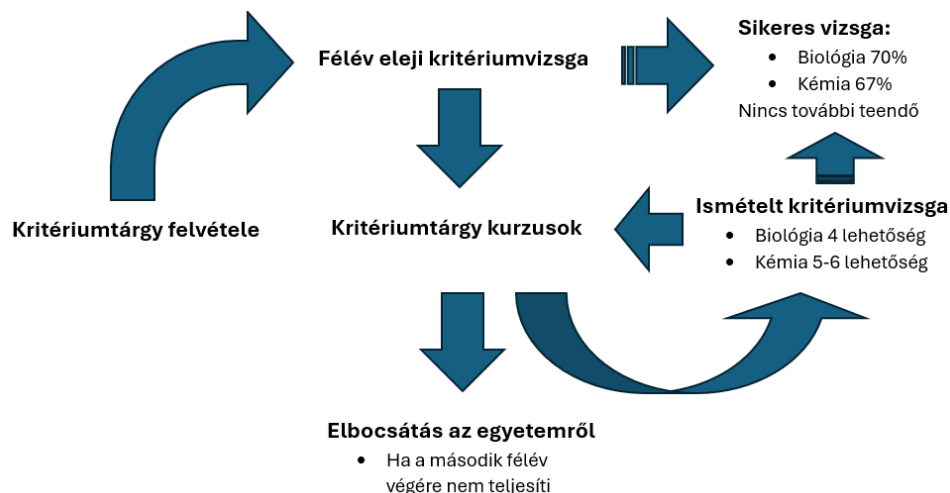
Félév eleji kritériumvizsga

Sikeres vizsga:
- Biológia 70%
- Kémia 67%

Nincs további teendő

Kritériumtárgy felvétele

Kritériumtárgy kurzusok

Ismételt kritériumvizsga
- Biológia 4 lehetőség
- Kémia 5-6 lehetőség

Elbocsátás az egyetemről
- Ha a második félév végére nem teljesíti